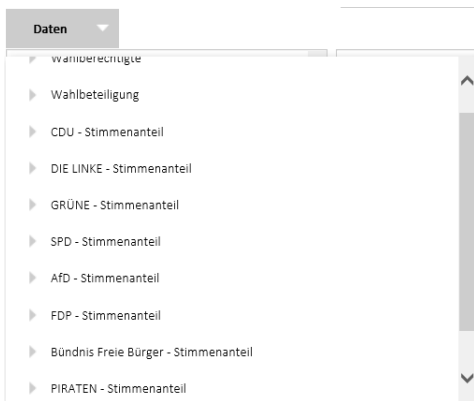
Daten

Wahlberechtigte

Wahlbeteiligung

CDU - Stimmenanteil

DIE LINKE - Stimmenanteil

GRÜNE - Stimmenanteil

SPD - Stimmenanteil

AfD - Stimmenanteil

FDP - Stimmenanteil

Bündnis Freie Bürger - Stimmenanteil

PIRATEN - Stimmenanteil